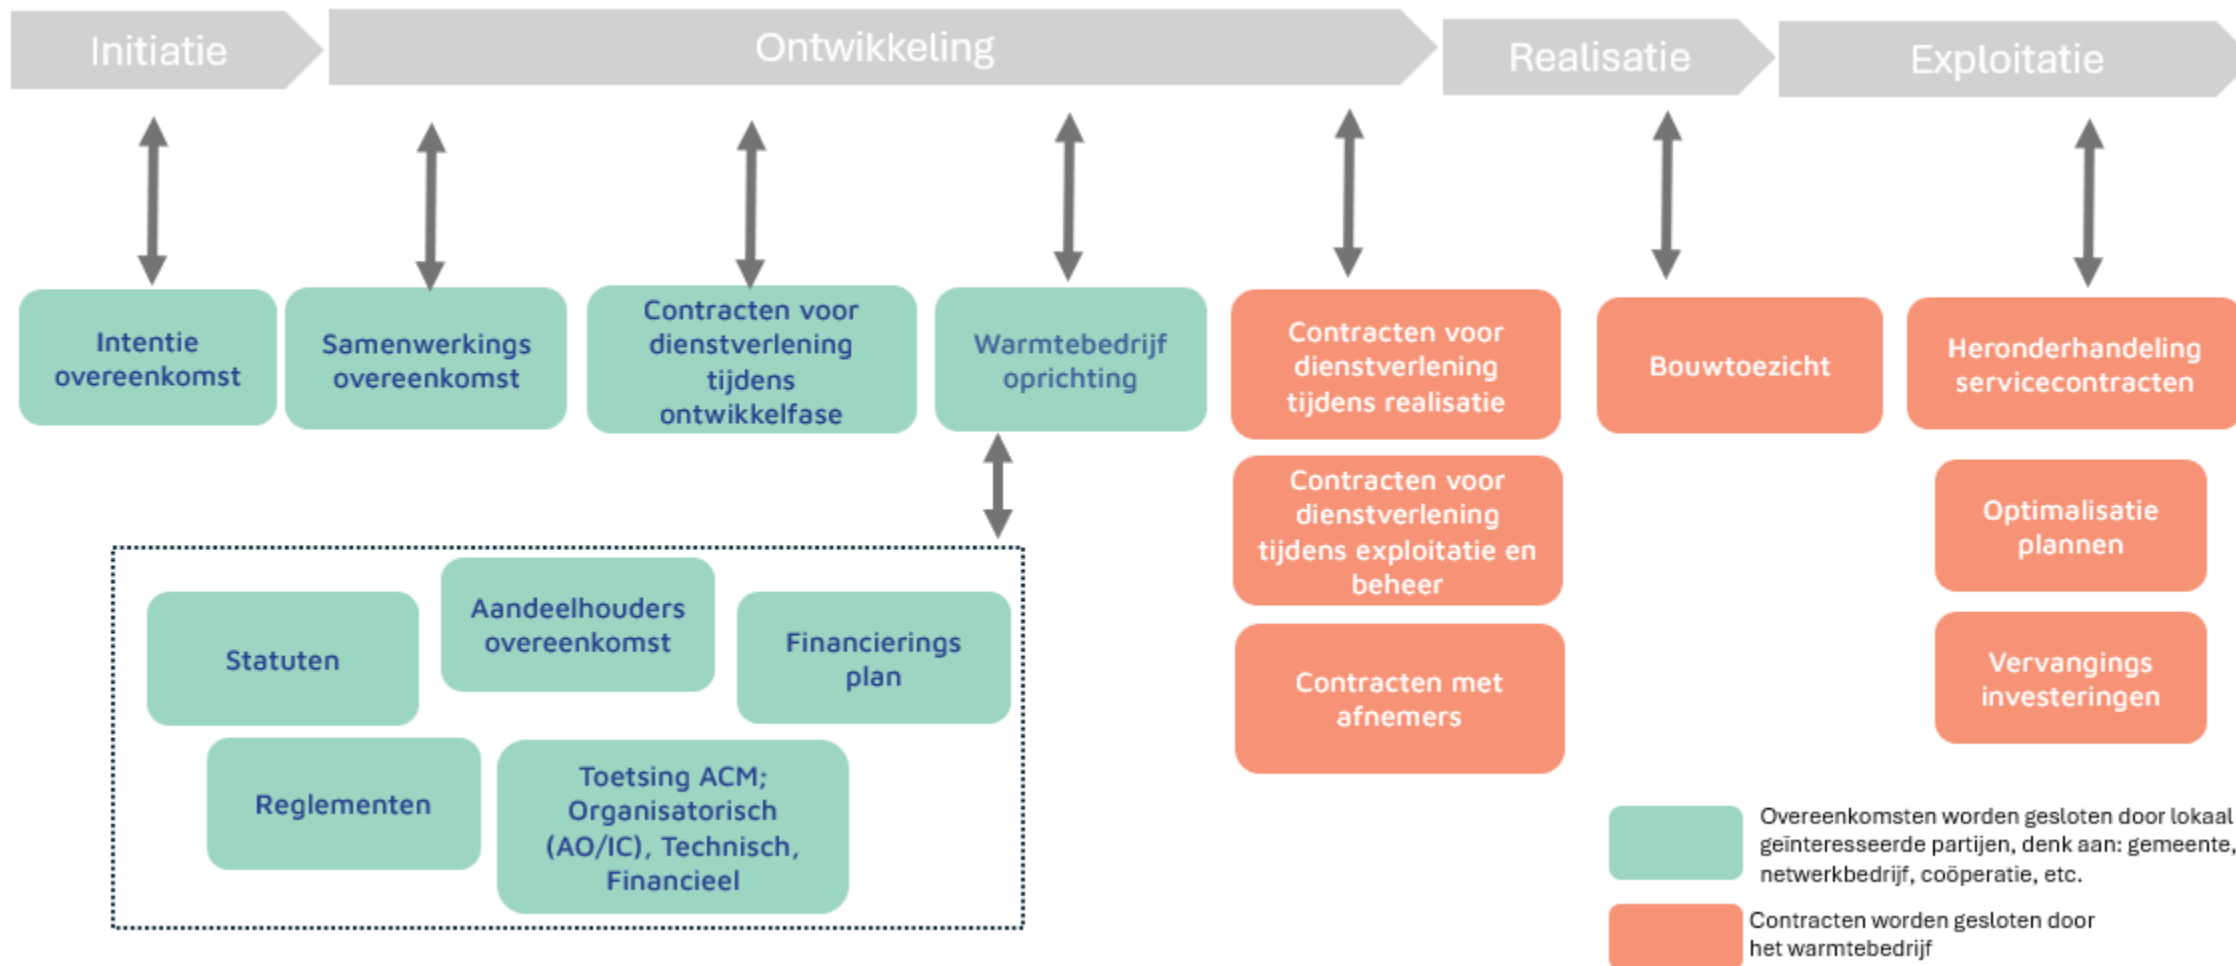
Initiatie

Ontwikkeling

Realisatie

Exploitatie

Intentie overeenkomst

Samenwerkings overeenkomst

Contracten voor dienstverlening tijdens ontwikkelfase

Warmtebedrijf oprichting

Contracten voor dienstverlening tijdens realisatie

Bouwtoezicht

Heronderhandeling servicecontracten

Contracten voor dienstverlening tijdens exploitatie en beheer

Optimalisatie plannen

Contracten met afnemers

Vervangings investeringen

Statuten

Aandeelhouders overeenkomst

Financierings plan

Reglementen

Toetsing ACM; Organisatorisch (AO/IC), Technisch, Financieel

Overeenkomsten worden gesloten door lokaal geïnteresseerde partijen, denk aan: gemeente, netwerkbedrijf, coöperatie, etc.

Contracten worden gesloten door het warmtebedrijf